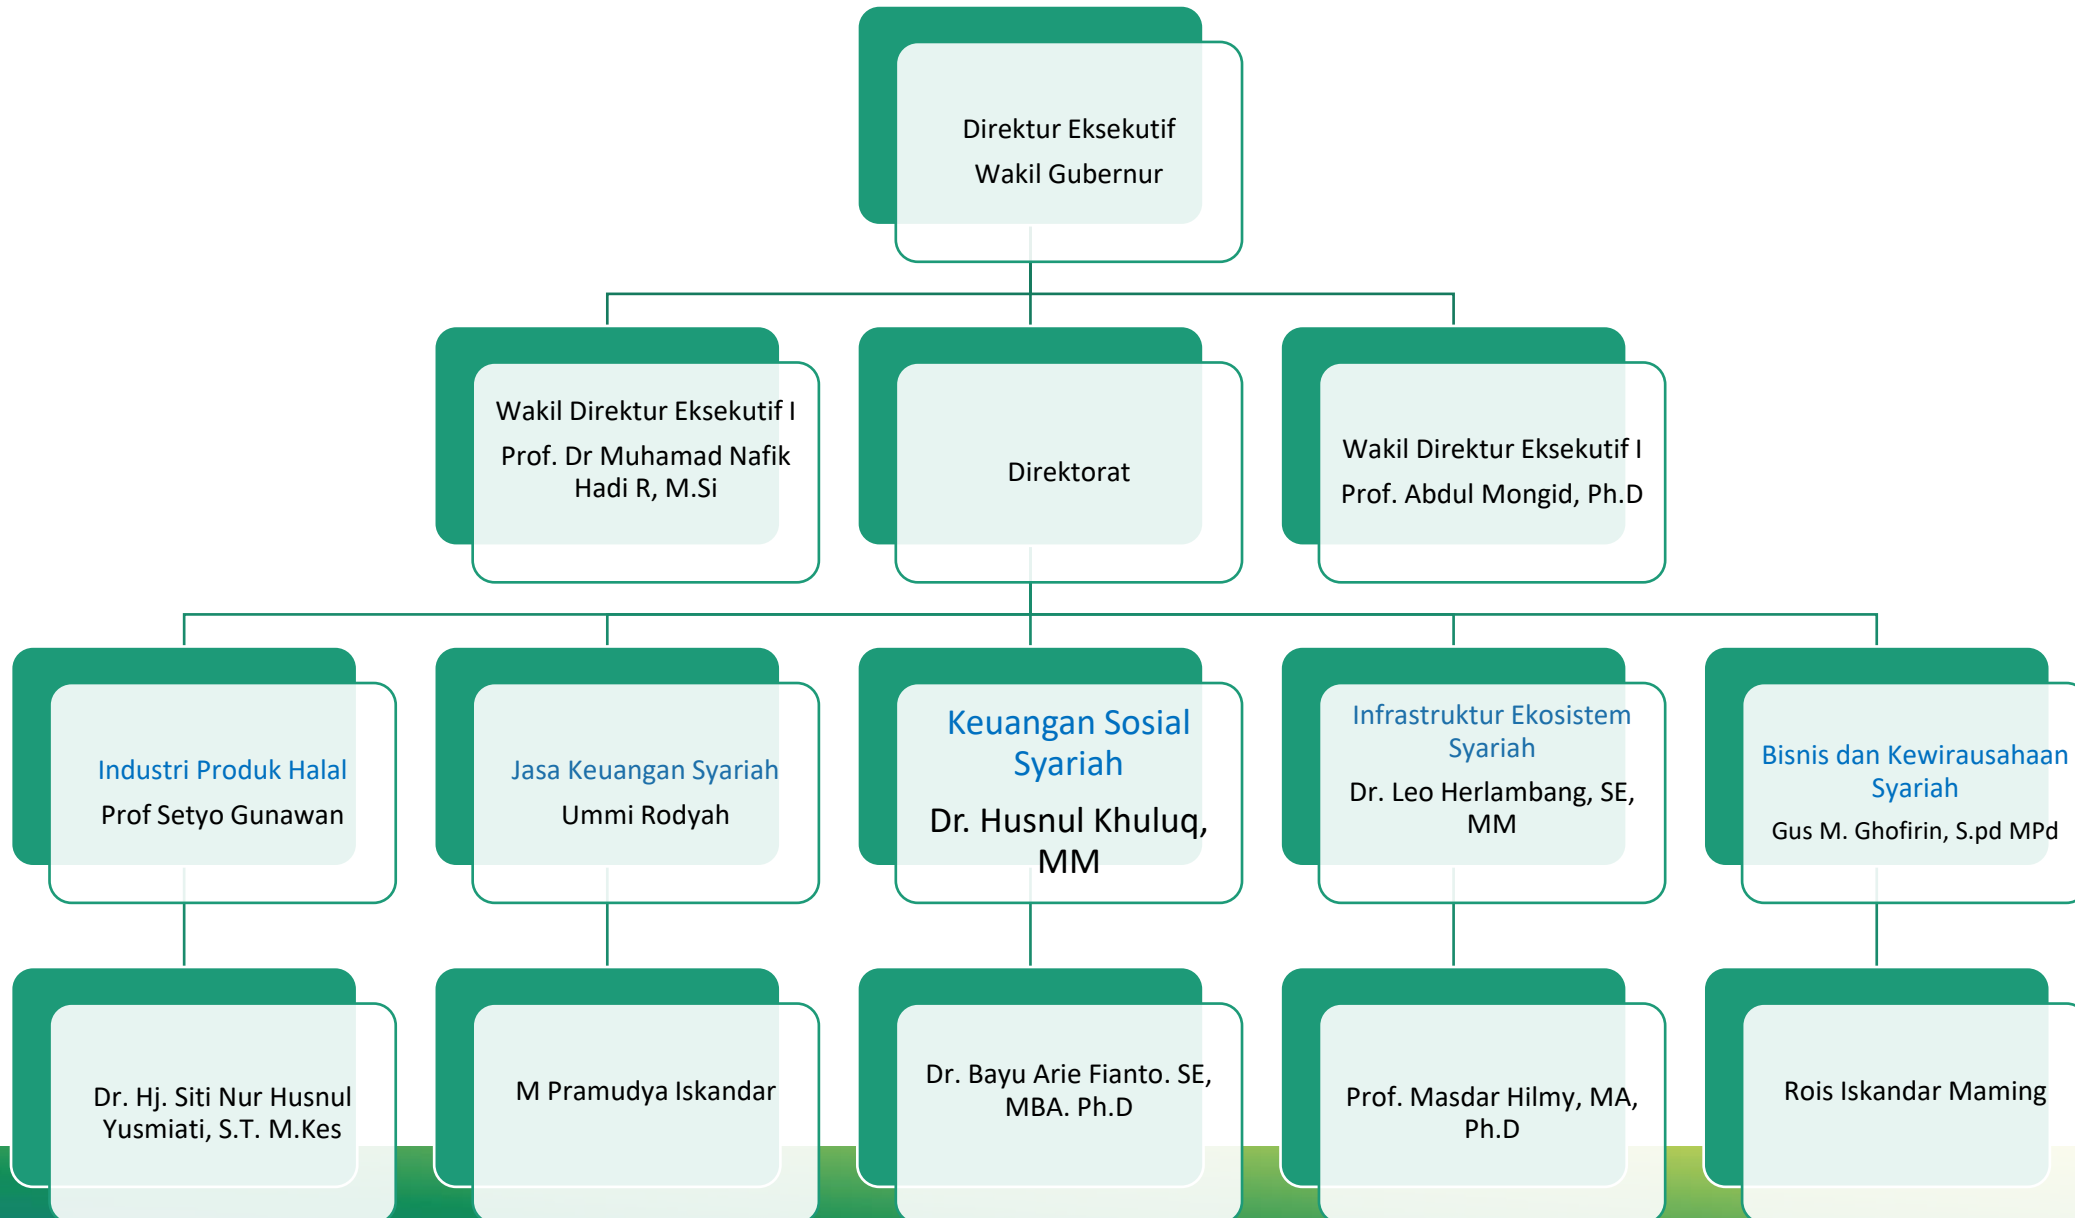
Direktur Eksekutif
Wakil Gubernur

Wakil Direktur Eksekutif I
Prof. Dr Muhamad Nafik Hadi R, M.Si

Direktorat

Wakil Direktur Eksekutif I
Prof. Abdul Mongid, Ph.D

Industri Produk Halal
Prof Setyo Gunawan

Jasa Keuangan Syariah
Ummi Rodyah

Keuangan Sosial Syariah
Dr. Husnul Khuluq, MM

Infrastruktur Ekosistem Syariah
Dr. Leo Herlambang, SE, MM

Bisnis dan Kewirausahaan Syariah
Gus M. Ghofirin, S.pd MPd

Dr. Hj. Siti Nur Husnul Yusmiati, S.T. M.Kes

M Pramudya Iskandar

Dr. Bayu Arie Fianto. SE, MBA. Ph.D

Prof. Masdar Hilmy, MA, Ph.D

Rois Iskandar Maming